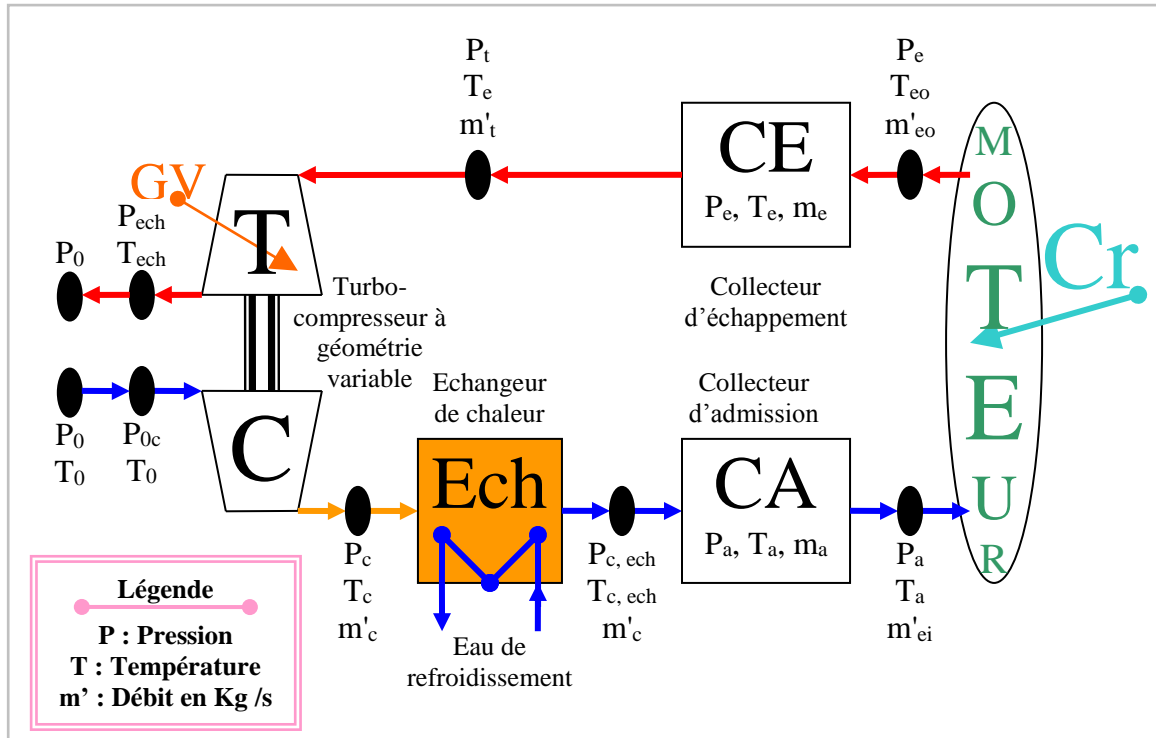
$P_t$
$T_e$
$m'_t$

$P_e$
$T_{eo}$
$m'_{eo}$

CE
$P_e$, $T_e$, $m_e$

GV

$P_{ech}$
$T_{ech}$

T

$P_0$

M
O
T
E
U
R

Cr

Turbo-compresseur à géométrie variable

Collecteur d'échappement

C

$P_0$
$T_0$

$P_{0c}$
$T_0$

Echangeur de chaleur

Ech

Collecteur d'admission

CA
$P_a$, $T_a$, $m_a$

$P_c$
$T_c$
$m'_c$

$P_{c,\ ech}$
$T_{c,\ ech}$
$m'_c$

$P_a$
$T_a$
$m'_{ei}$

Eau de refroidissement

Légende
P : Pression
T : Température
m' : Débit en Kg /s